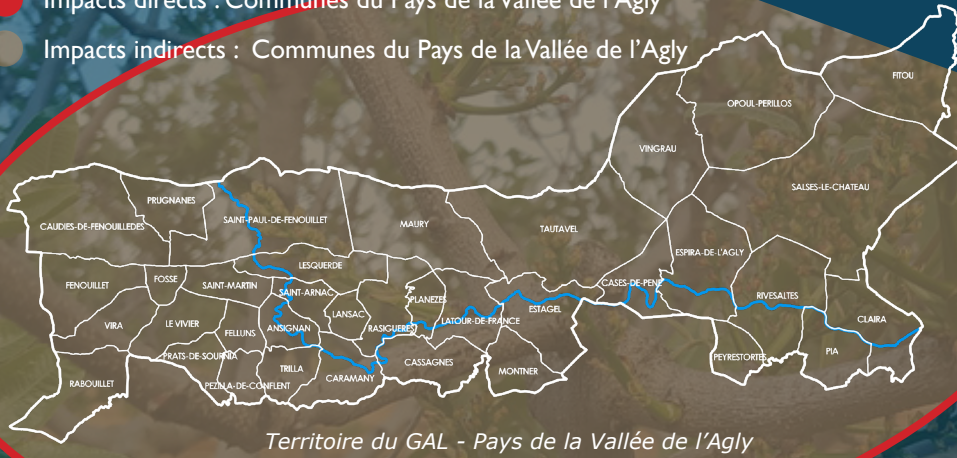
Impacts directs : Communes du Pays de la Vallée de l'Agly

Impacts indirects : Communes du Pays de la Vallée de l'Agly

FITOU
OPOUL-PERILLOS
VINGRAU
SALSES-LE-CHATEAU
PRUGNANES
CAUDIES-DE-FENOUILLEDES
SAINT-PAUL-DE-FENOUILLET
MAURY
TAUTAVEL
ESPIRA-DE-L'AGLY
LESQUERDE
FENOUILLET
FOSSE
SAINT-MARTIN
SAINT-ARNAC
PLANEZES
CASES-DE-PENE
RIVESALTES
LANSAC
ESTAGEL
CLAIRA
VIRA
LE VIVIER
FELLUNS
ANSIGNAN
RASIGUERES
LATOUR-DE-FRANCE
PRATS-DE-SOURNIA
CASSAGNES
PEYRESTORTES
PIA
RABOUILLET
TRILLA
MONTNER
PEZILLA-DE-CONFLENT
CARAMANY

Territoire du GAL - Pays de la Vallée de l'Agly